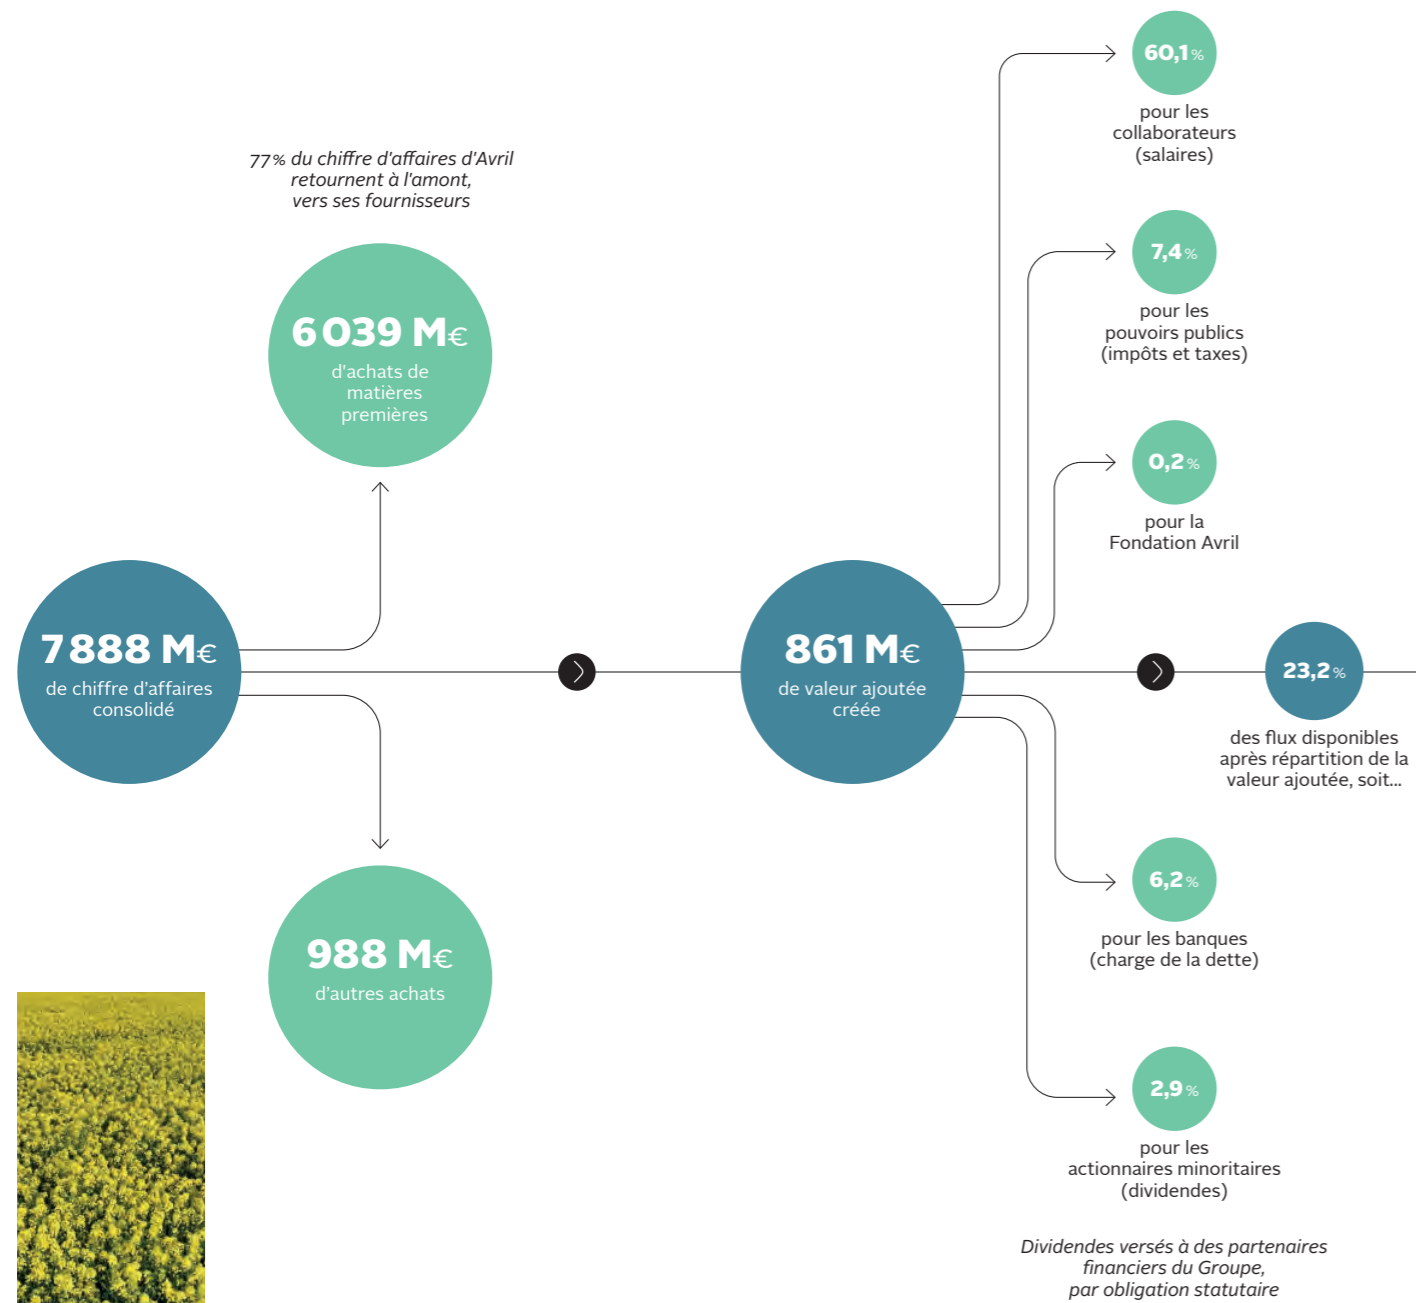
77 % du chiffre d'affaires d'Avril retournent à l'amont, vers ses fournisseurs

6 039 M€
d'achats de matières premières

7 888 M€
de chiffre d'affaires consolidé

988 M€
d'autres achats

861 M€
de valeur ajoutée créée

60,1 %
pour les collaborateurs (salaires)

7,4 %
pour les pouvoirs publics (impôts et taxes)

0,2 %
pour la Fondation Avril

23,2 %
des flux disponibles après répartition de la valeur ajoutée, soit...

6,2 %
pour les banques (charge de la dette)

2,9 %
pour les actionnaires minoritaires (dividendes)

Dividendes versés à des partenaires financiers du Groupe, par obligation statutaire